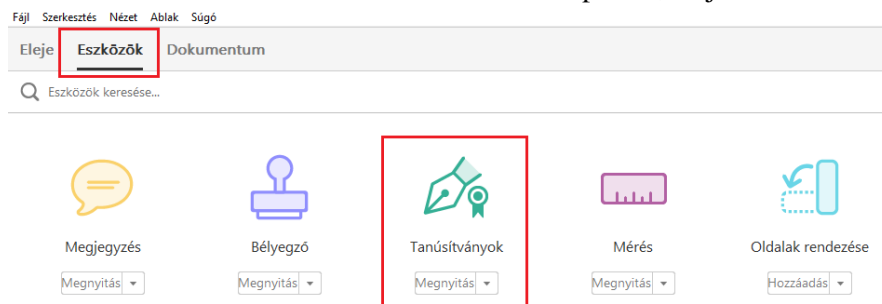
Fájl Szerkesztés Nézet Ablak Súgó

Eleje Eszközök Dokumentum

Eszközök keresése...

Megjegyzés
Megnyitás ▾

Bélyegző
Megnyitás ▾

Tanúsítványok
Megnyitás ▾

Mérés
Megnyitás ▾

Oldalak rendezése
Hozzáadás ▾